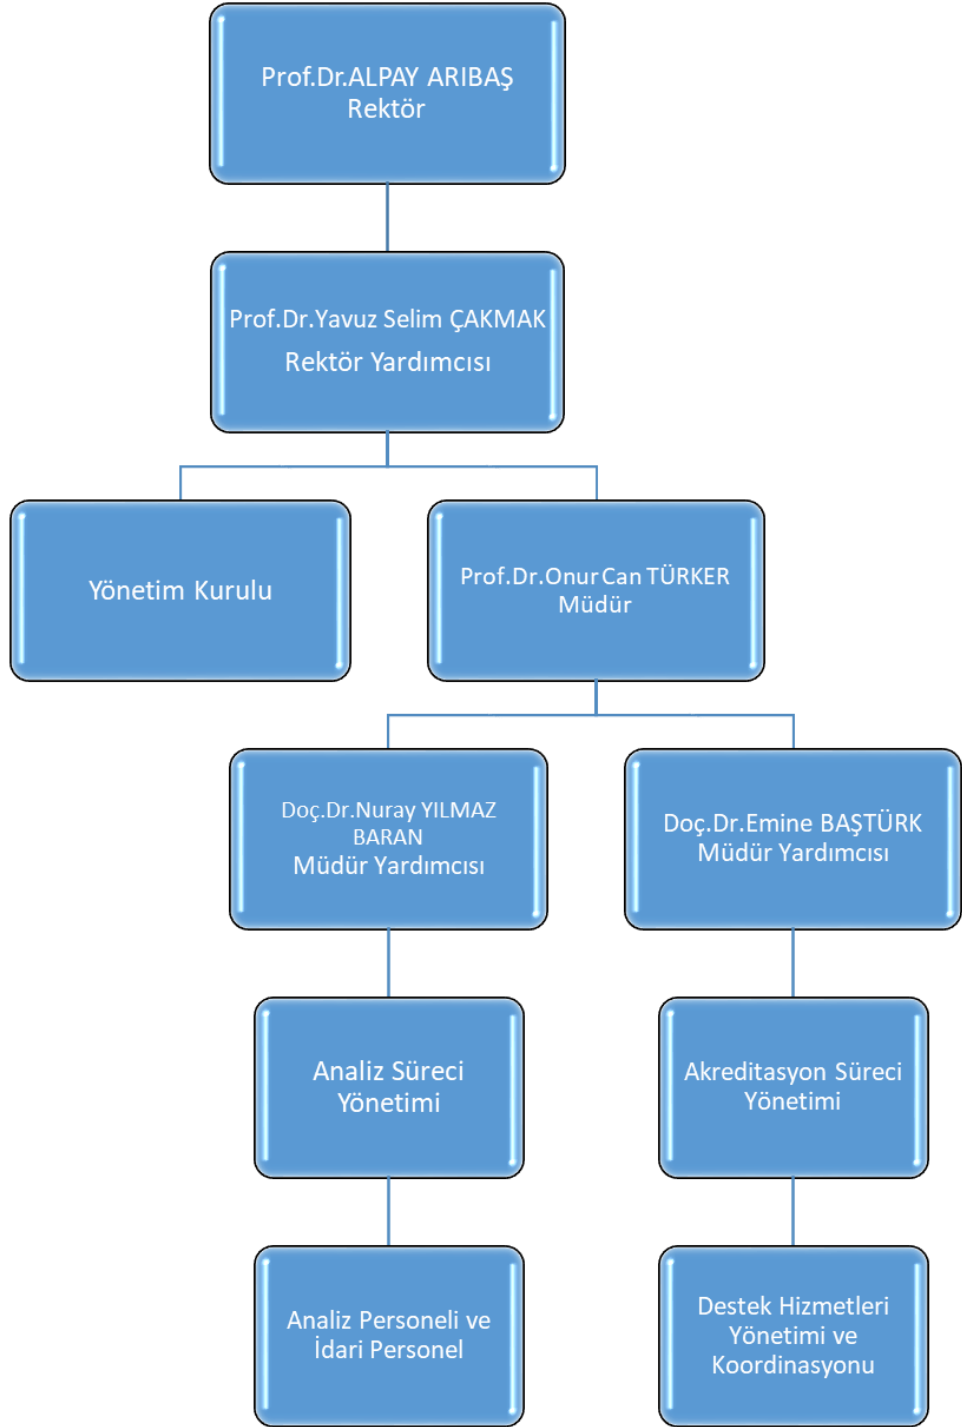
Prof.Dr.ALPAY ARIBAŞ
Rektör

Prof.Dr.Yavuz Selim ÇAKMAK
Rektör Yardımcısı

Yönetim Kurulu

Prof.Dr.Onur Can TÜRKER
Müdür

Doç.Dr.Nuray YILMAZ BARAN
Müdür Yardımcısı

Doç.Dr.Emine BAŞTÜRK
Müdür Yardımcısı

Analiz Süreci Yönetimi

Akreditasyon Süreci Yönetimi

Analiz Personeli ve İdari Personel

Destek Hizmetleri Yönetimi ve Koordinasyonu